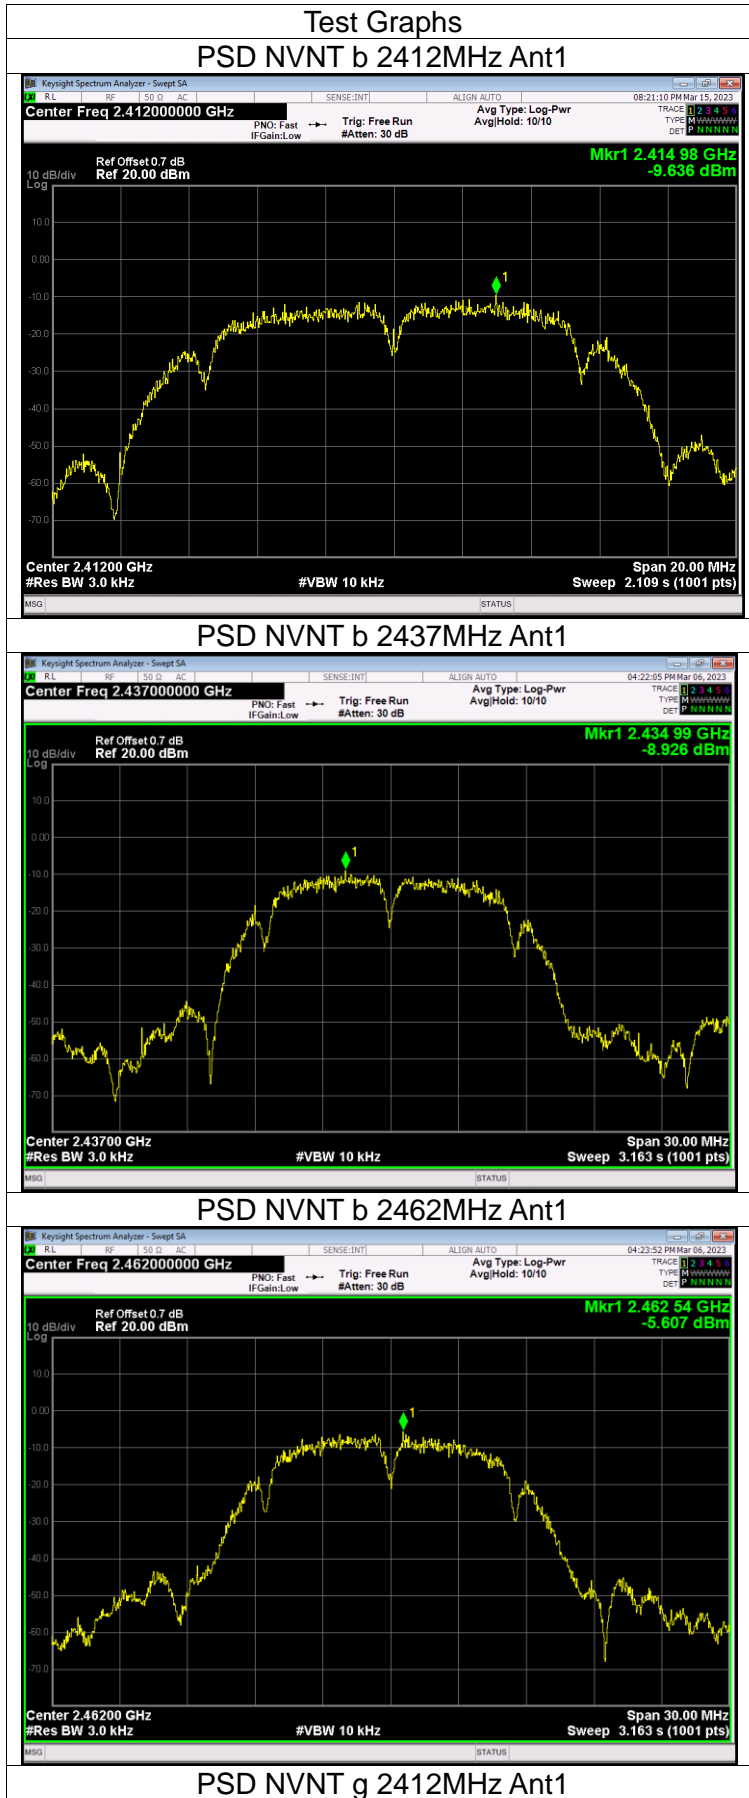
Test Graphs

PSD NVNT b 2412MHz Ant1

Keysight Spectrum Analyzer - Swept SA
RL RF 50 Ω AC SENSE:INT ALIGN AUTO 08:21:10 PM Mar 15, 2023
Center Freq 2.412000000 GHz
PNO: Fast IFGain:Low Trig: Free Run #Atten: 30 dB Avg Type: Log-Pwr Avg|Hold: 10/10
TRACE 1 2 3 4 5 6 TYPE M WWWWW DET P N N N N N
Ref Offset 0.7 dB
10 dB/div Ref 20.00 dBm
Log
Mkr1 2.414 98 GHz
-9.636 dBm
10.0
0.00
-10.0
-20.0
-30.0
-40.0
-50.0
-60.0
-70.0
1
Center 2.41200 GHz
#Res BW 3.0 kHz
#VBW 10 kHz
Span 20.00 MHz
Sweep 2.109 s (1001 pts)
MSG STATUS

PSD NVNT b 2437MHz Ant1

Keysight Spectrum Analyzer - Swept SA
RL RF 50 Ω AC SENSE:INT ALIGN AUTO 04:22:05 PM Mar 06, 2023
Center Freq 2.437000000 GHz
PNO: Fast IFGain:Low Trig: Free Run #Atten: 30 dB Avg Type: Log-Pwr Avg|Hold: 10/10
TRACE 1 2 3 4 5 6 TYPE M WWWWW DET P N N N N N
Ref Offset 0.7 dB
10 dB/div Ref 20.00 dBm
Log
Mkr1 2.434 99 GHz
-8.926 dBm
10.0
0.00
-10.0
-20.0
-30.0
-40.0
-50.0
-60.0
-70.0
1
Center 2.43700 GHz
#Res BW 3.0 kHz
#VBW 10 kHz
Span 30.00 MHz
Sweep 3.163 s (1001 pts)
MSG STATUS

PSD NVNT b 2462MHz Ant1

Keysight Spectrum Analyzer - Swept SA
RL RF 50 Ω AC SENSE:INT ALIGN AUTO 04:23:52 PM Mar 06, 2023
Center Freq 2.462000000 GHz
PNO: Fast IFGain:Low Trig: Free Run #Atten: 30 dB Avg Type: Log-Pwr Avg|Hold: 10/10
TRACE 1 2 3 4 5 6 TYPE M WWWWW DET P N N N N N
Ref Offset 0.7 dB
10 dB/div Ref 20.00 dBm
Log
Mkr1 2.462 54 GHz
-5.607 dBm
10.0
0.00
-10.0
-20.0
-30.0
-40.0
-50.0
-60.0
-70.0
1
Center 2.46200 GHz
#Res BW 3.0 kHz
#VBW 10 kHz
Span 30.00 MHz
Sweep 3.163 s (1001 pts)
MSG STATUS

PSD NVNT g 2412MHz Ant1